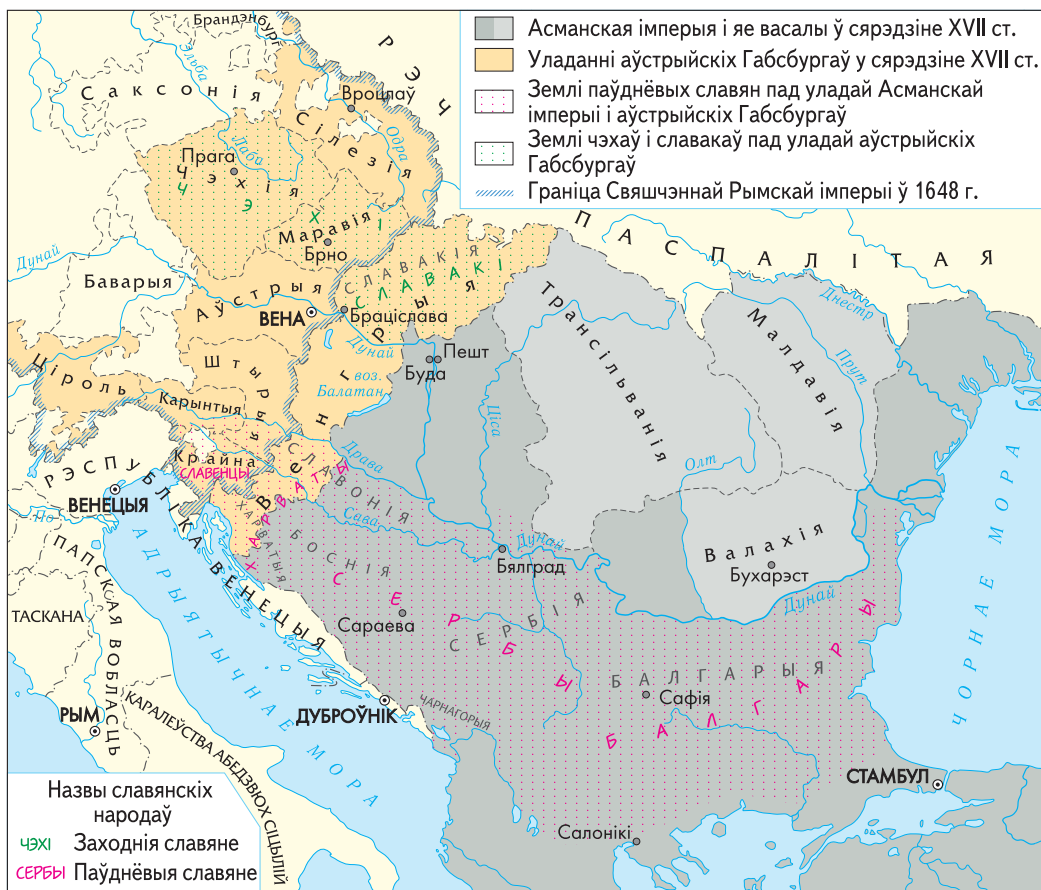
Асманская імперыя і яе васалы ў сярэдзіне XVII ст.
Уладанні аўстрыйскіх Габсбургаў у сярэдзіне XVII ст.
Землі паўднёвых славян пад уладай Асманскай імперыі і аўстрыйскіх Габсбургаў
Землі чэхаў і славакаў пад уладай аўстрыйскіх Габсбургаў
Граніца Свяшчэннай Рымскай імперыі ў 1648 г.

Брандэнбург
Саксонія
Эльба
РЭЧ ПАСПАЛІТАЯ
Вроцлаў
Одра
Сілезія
Прага
Лаба
Чэхія
ЧЭХІ
Маравія
Брно
Дунай
Баварыя
СЛАВАКІЯ
СЛАВАКІ
Аўстрыя
ВЕНА
Браціслава
Венгрыя
Дунай
Пешт
Буда
Цірoль
Штырыя
воз. Балатан
Карынтыя
Трансільванія
Малдавія
Днестр
Прут
Цiса
Крайна
СЛАВЕНЦЫ
Драва
ХАРВАТЫ
Харватыя
Славонія
Сава
Алт
Валахія
Бухарэст
Дунай
РЭСПУБЛІКА ВЕНЕЦЫЯ
ВЕНЕЦЫЯ
По
Боснія
Бялград
СЕРБЫ
Сербія
ПАПСКАЯ ВОБЛАСЦЬ
ТАСКАНА
АДРЫЯТЫЧНАЕ МОРА
Сараева
ЧОРНАЕ МОРА
ДУБРОЎНІК
Чарнагорыя
Балгарыя
Сафія
БАЛГАРЫ
РЫМ
КАРАЛЕЎСТВА АБЕДЗВЮХ СІЦЫЛІЙ
СТАМБУЛ
Салонікі

Назвы славянскіх народаў
ЧЭХІ Заходнія славяне
СЕРБЫ Паўднёвыя славяне